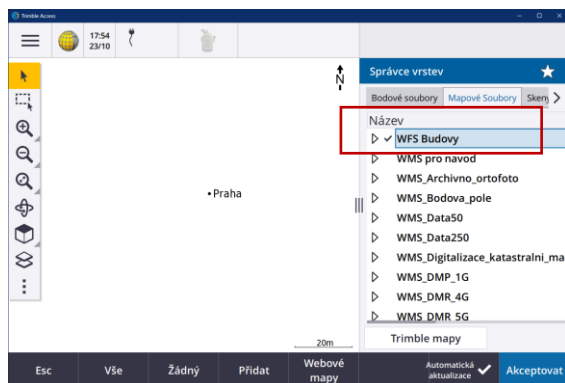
Trimble Access

17:54
23/10

N

• Praha

20m

Správce vrstev

Bodové soubory | Mapové Soubory | Skeny

Název

WFS Budovy
WMS pro navod
WMS_Archivno_ortofoto
WMS_Bodova_pole
WMS_Data50
WMS_Data250
WMS_Digitalizace_katastralni_ma
WMS_DMP_1G
WMS_DMR_4G
WMS_DMR 5G

Trimble mapy

Esc | Vše | Žádný | Přidat | Webové mapy | Automatická aktualizace | Akceptovat